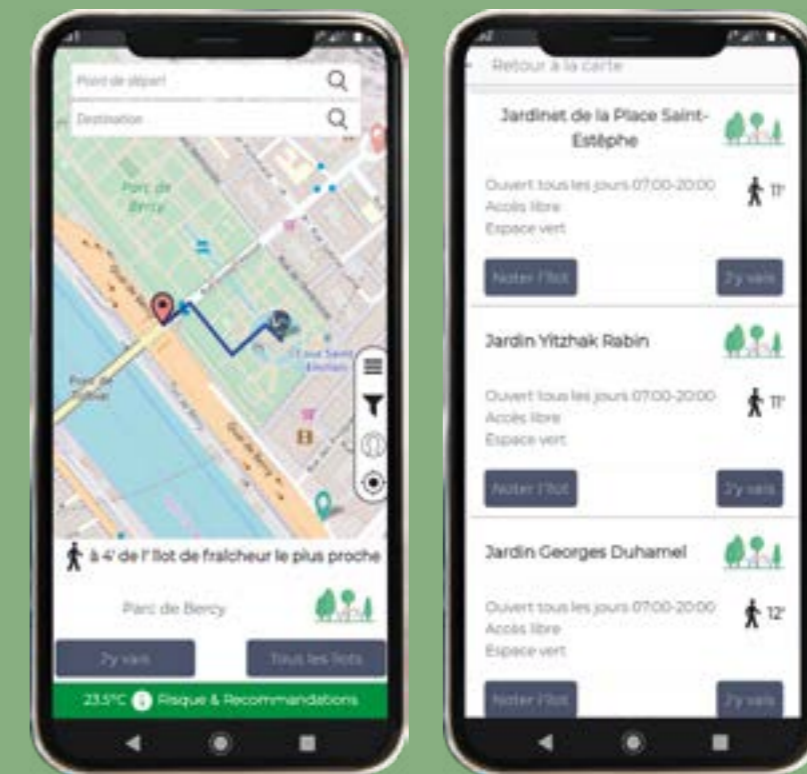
Point de départ

Destination

Parc de Bercy

à 4' de l'îlot de fraîcheur le plus proche

Parc de Bercy

J'y vais

Tous les îlots

23.5°C Risque & Recommandations

Retour à la carte

Jardinet de la Place Saint-Estèphe

Ouvert tous les jours 07:00-20:00
Accès libre
Espace vert

11'

Noter l'îlot

J'y vais

Jardin Yitzhak Rabin

Ouvert tous les jours 07:00-20:00
Accès libre
Espace vert

11'

Noter l'îlot

J'y vais

Jardin Georges Duhamel

Ouvert tous les jours 07:00-20:00
Accès libre
Espace vert

12'

Noter l'îlot

J'y vais